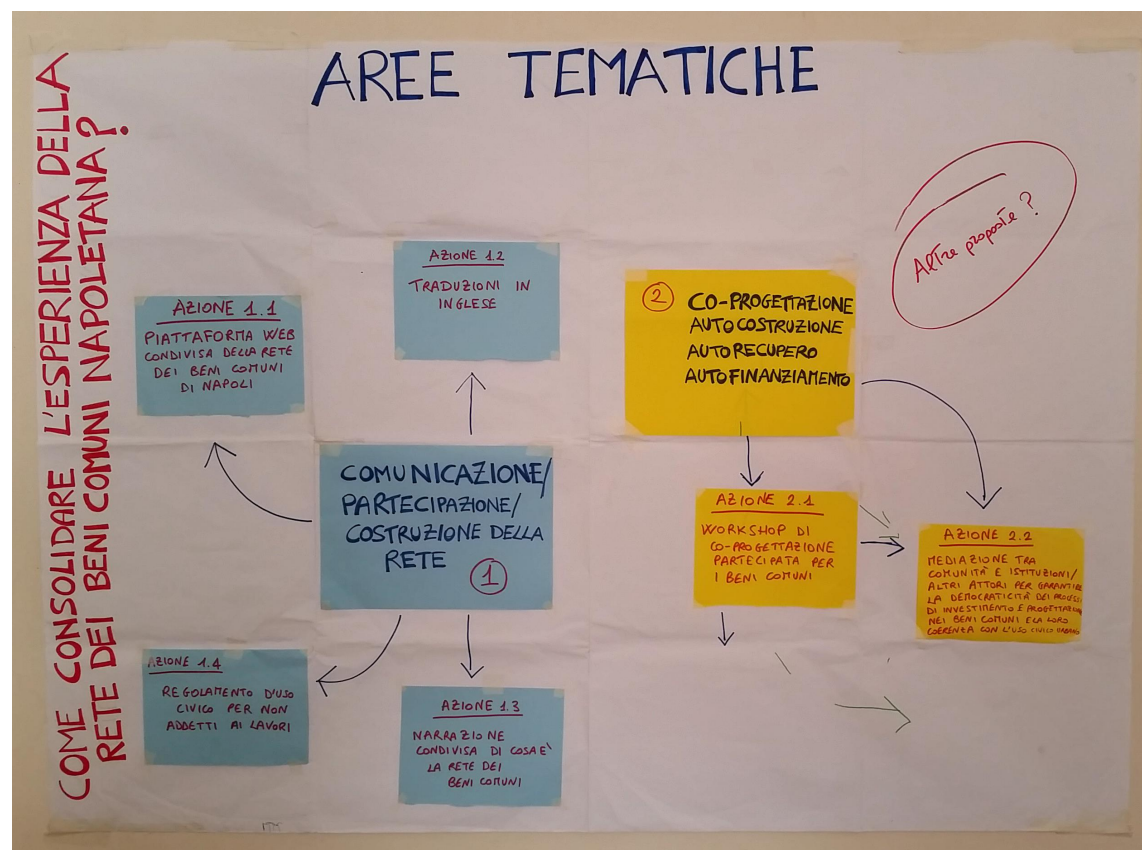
COME CONSOLIDARE L'ESPERIENZA DELLA RETE DEI BENI COMUNI NAPOLETANA?

AREE TEMATICHE

AZIONE 1.2
TRADUZIONI IN INGLESE

AZIONE 1.1
PIATTAFORMA WEB CONDIVISA DELLA RETE DEI BENI COMUNI DI NAPOLI

COMUNICAZIONE/ PARTECIPAZIONE/ COSTRUZIONE DELLA RETE ①

AZIONE 1.4
REGOLAMENTO D'USO CIVICO PER NON ADDETTI AI LAVORI

AZIONE 1.3
NARRAZIONE CONDIVISA DI COSA E' LA RETE DEI BENI COMUNI

② CO-PROGETTAZIONE AUTOCOSTRUZIONE AUTORECUPERO AUTOFINANZIAMENTO

Altre proposte?

AZIONE 2.1
WORKSHOP DI CO-PROGETTAZIONE PARTECIPATA PER I BENI COMUNI

AZIONE 2.2
MEDIAZIONE TRA COMUNITÀ E ISTITUZIONI/ ALTRI ATTORI PER GARANTIRE LA DEMOCRATICITÀ DEI PROCESSI DI INVESTIMENTO E PROGETTAZIONE NEI BENI COMUNI E LA LORO COERENZA CON L'USO CIVICO URBANO